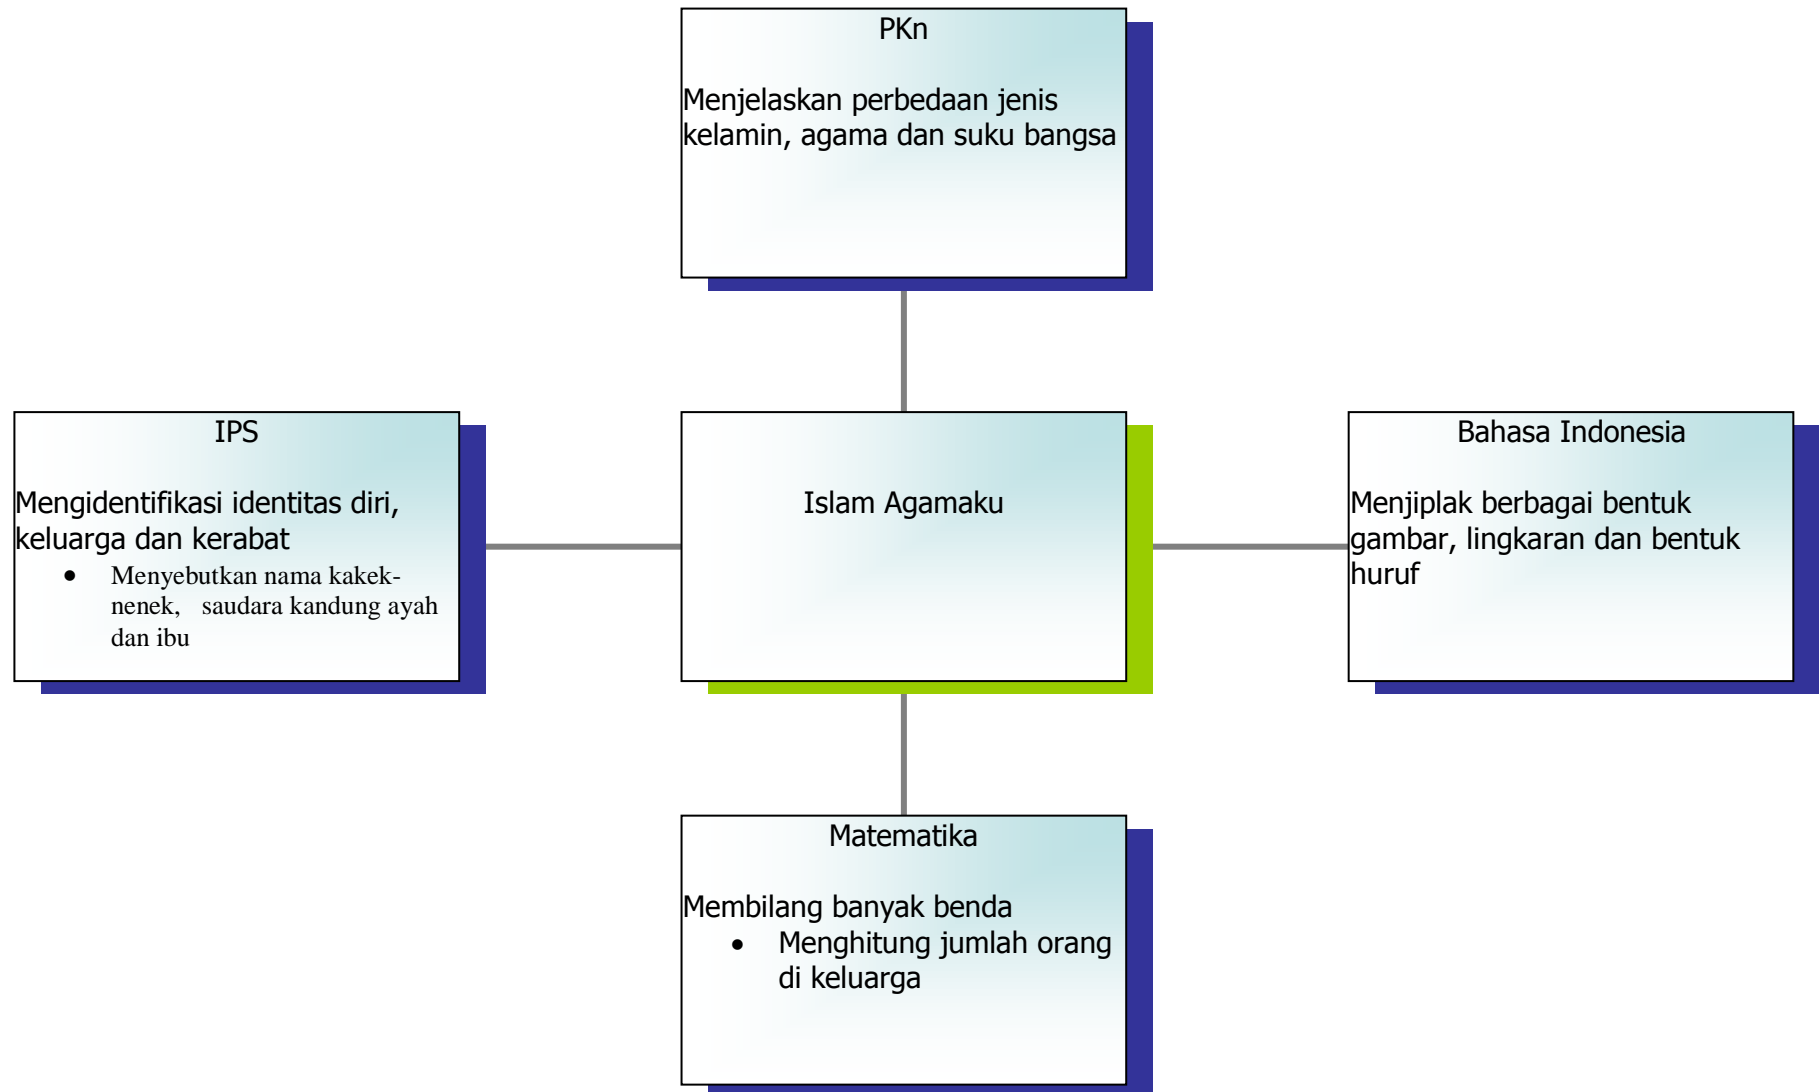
PKn

Menjelaskan perbedaan jenis kelamin, agama dan suku bangsa

IPS

Mengidentifikasi identitas diri, keluarga dan kerabat

- Menyebutkan nama kakek-nenek, saudara kandung ayah dan ibu

Islam Agamaku

Bahasa Indonesia

Menjiplak berbagai bentuk gambar, lingkaran dan bentuk huruf

Matematika

Membilang banyak benda

- Menghitung jumlah orang di keluarga